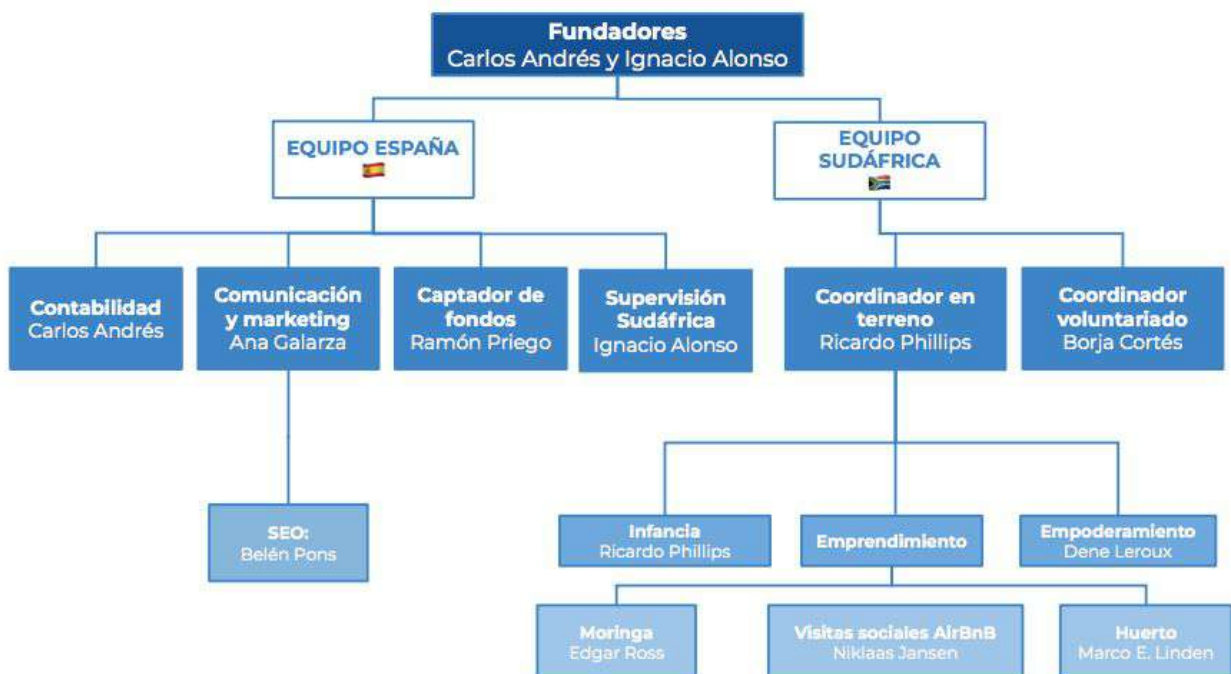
Fundadores
Carlos Andrés y Ignacio Alonso

EQUIPO ESPAÑA

EQUIPO SUDÁFRICA

Contabilidad
Carlos Andrés

Comunicación y marketing
Ana Galarza

Captador de fondos
Ramón Priego

Supervisión Sudáfrica
Ignacio Alonso

Coordinador en terreno
Ricardo Phillips

Coordinador voluntariado
Borja Cortés

SEO:
Belén Pons

Infancia
Ricardo Phillips

Emprendimiento

Empoderamiento
Dene Leroux

Moringa
Edgar Ross

Visitas sociales AirBnB
Niklaas Jansen

Huerto
Marco E. Linden